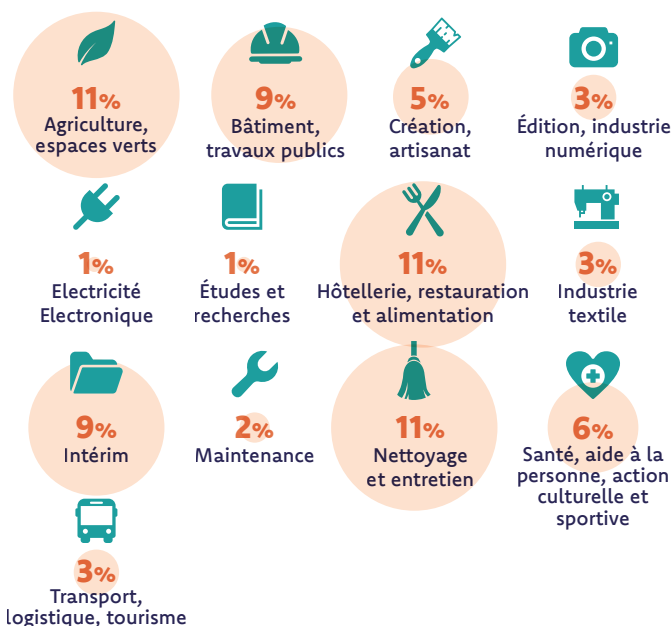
11%
Agriculture, espaces verts

9%
Bâtiment, travaux publics

5%
Création, artisanat

3%
Édition, industrie numérique

1%
Electricité Electronique

1%
Études et recherches

11%
Hôtellerie, restauration et alimentation

3%
Industrie textile

9%
Intérim

2%
Maintenance

11%
Nettoyage et entretien

6%
Santé, aide à la personne, action culturelle et sportive

3%
Transport, logistique, tourisme